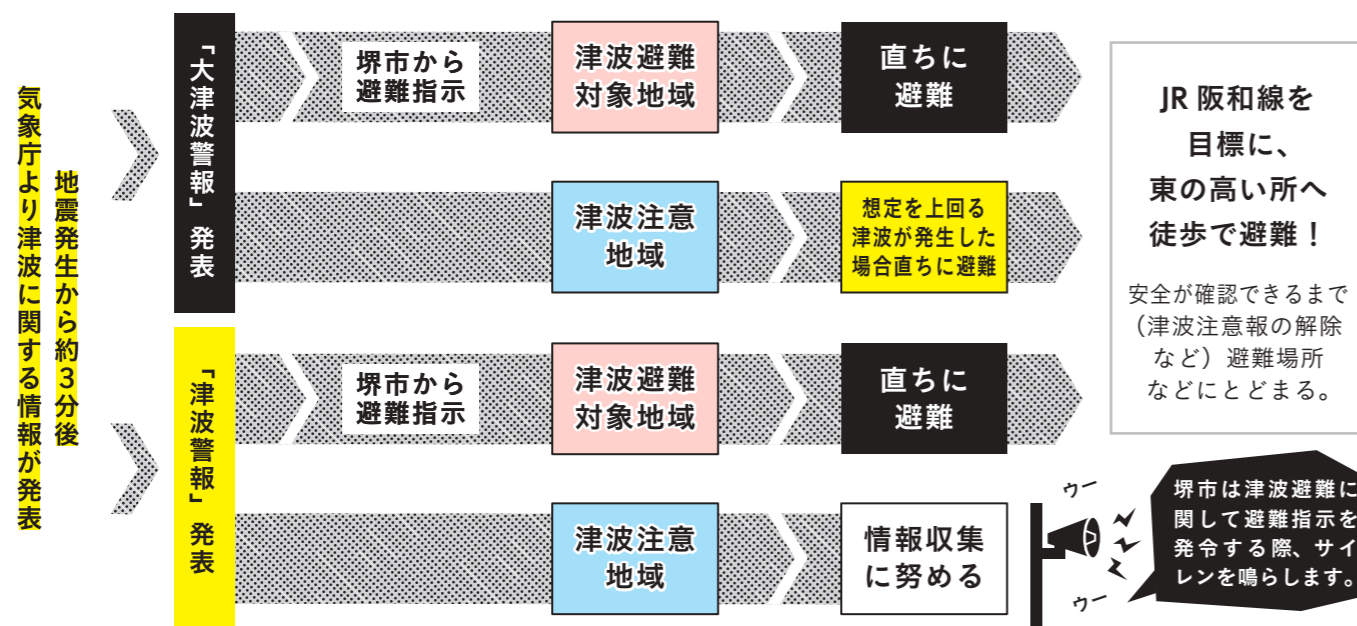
地震発生から約3分後
気象庁より津波に関する情報が発表

「大津波警報」発表

堺市から避難指示
津波避難対象地域
直ちに避難

津波注意地域
想定を上回る津波が発生した場合直ちに避難

JR 阪和線を目標に、東の高い所へ徒歩で避難！

安全が確認できるまで（津波注意報の解除など）避難場所などにとどまる。

「津波警報」発表

堺市から避難指示
津波避難対象地域
直ちに避難

津波注意地域
情報収集に努める

ウー
ウー

堺市は津波避難に関して避難指示を発令する際、サイレンを鳴らします。